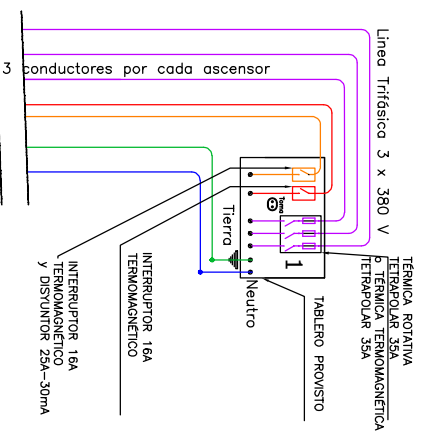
3 conductores por cada ascensor

Linea Trifásica 3 x 380 V

Tierra

1

Neutro

INTERRUPTOR 16A TERMOMAGNETICO y DISYUNTOR 25A-30mA

INTERRUPTOR 16A TERMOMAGNETICO

TABLERO PROVISTO

TERMICA ROTATIVA TETRAPOLAR 35A ó TERMICA TERMOMAGNETICA TETRAPOLAR 35A